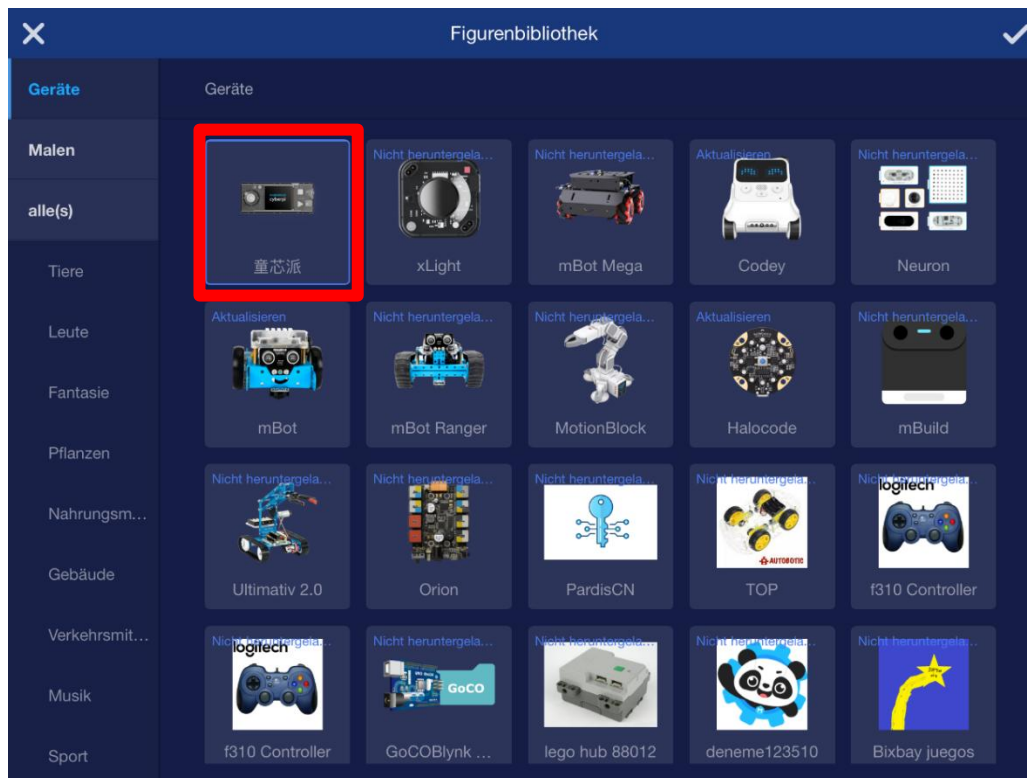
Figurenbibliothek

Geräte
Malen
alle(s)
Tiere
Leute
Fantasie
Pflanzen
Nahrungsm...
Gebäude
Verkehrsmit...
Musik
Sport

Geräte

童芯派

Nicht heruntergela...
xLight

Nicht heruntergela...
mBot Mega

Aktualisieren
Codey

Nicht heruntergela...
Neuron

Aktualisieren
mBot

Nicht heruntergela...
mBot Ranger

Nicht heruntergela...
MotionBlock

Aktualisieren
Halocode

Nicht heruntergela...
mBuild

Nicht heruntergela...
Ultimativ 2.0

Nicht heruntergela...
Orion

PardisCN

Nicht heruntergela...
AUTOBOTIC
TOP

Nicht heruntergela...
logitech
f310 Controller

Nicht heruntergela...
logitech
f310 Controller

Nicht heruntergela...
GoCO
GoCOBlynk ...

Nicht heruntergela...
lego hub 88012

Nicht heruntergela...
deneme123510

Nicht heruntergela...
Bixbay juegos